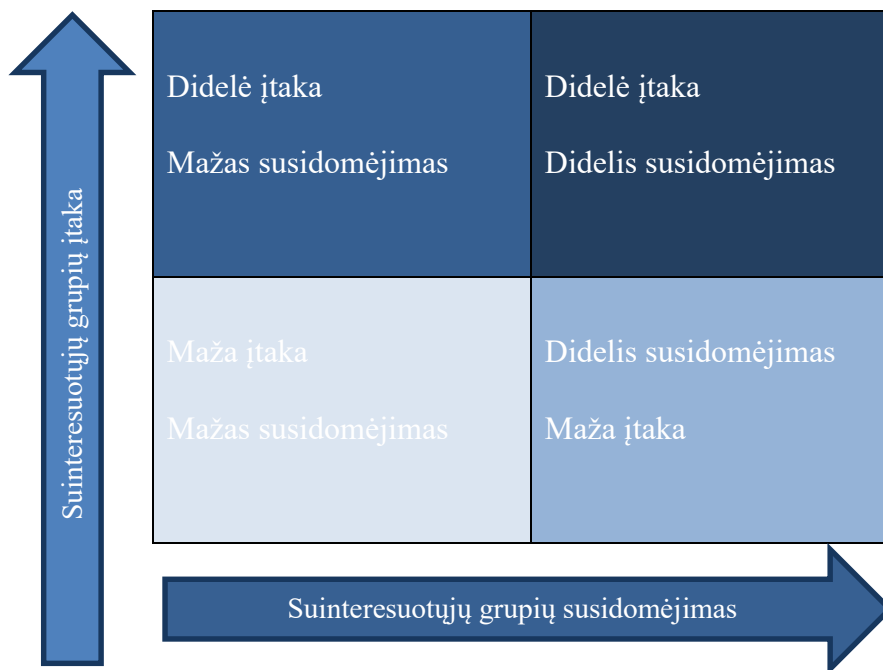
Suinteresuotųjų grupių įtaka

Didelė įtaka

Mažas susidomėjimas

Didelė įtaka

Didelis susidomėjimas

Maža įtaka

Mažas susidomėjimas

Didelis susidomėjimas

Maža įtaka

Suinteresuotųjų grupių susidomėjimas